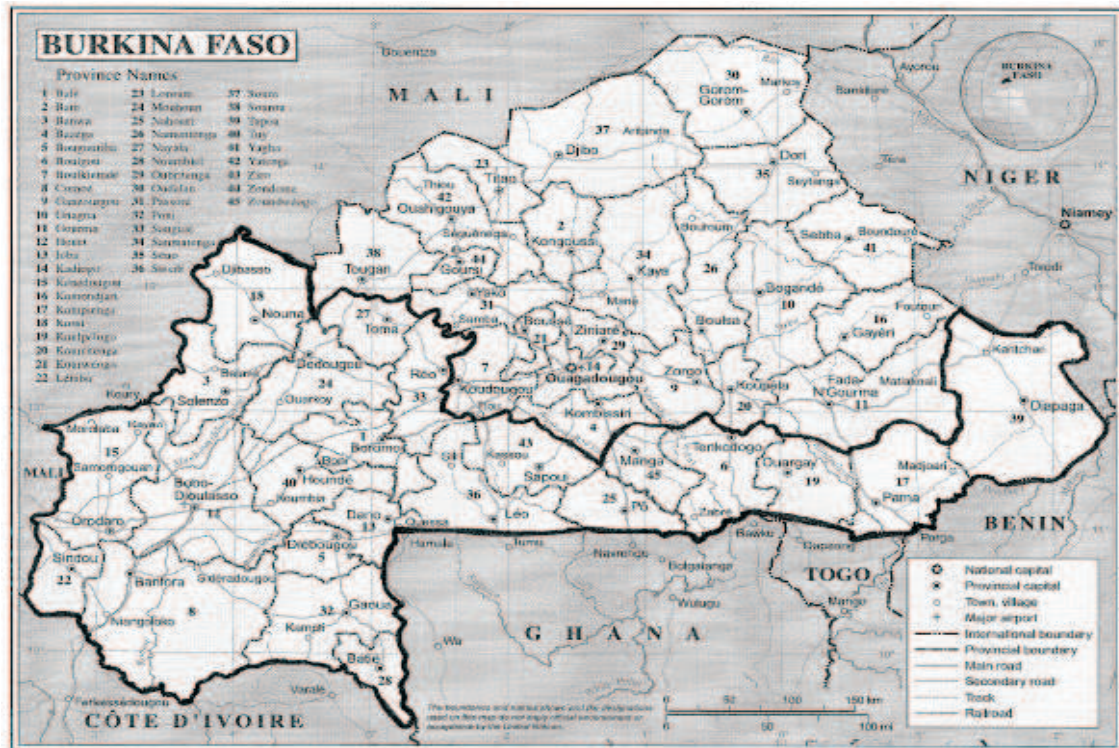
BURKINA FASO

Province Names

1 Balé
2 Bam
3 Banwa
4 Bazèga
5 Bougouriba
6 Boulgou
7 Boulkiemdé
8 Comoé
9 Ganzourgou
10 Gnagna
11 Gourma
12 Houet
13 Ioba
14 Kadiogo
15 Kénédougou
16 Komondjari
17 Kompienga
18 Kossi
19 Koulpélogo
20 Kouritenga
21 Kourwéogo
22 Léraba
23 Loroum
24 Mouhoun
25 Nahouri
26 Namentenga
27 Nayala
28 Noumbiel
29 Oubritenga
30 Oudalan
31 Passoré
32 Poni
33 Sanguié
34 Sanmatenga
35 Séno
36 Sissili
37 Soum
38 Sourou
39 Tapoa
40 Tuy
41 Yagha
42 Yatenga
43 Ziro
44 Zondoma
45 Zoundwéogo

MALI
NIGER
BENIN
TOGO
GHANA
CÔTE D'IVOIRE
MALI
BURKINA FASO

Boulenza, Ayorou, Bankilaré, Markoye, 30 Gorom-Gorom, 37 Aribinda, Djibo, 23 Titao, Dori, 35 Seytenga, Tera, Niamey, 42 Thiou, Ouahigouya, 2 Kongoussi, Gouroum, Sebba, Boundoré, 41, 38 Tougan, Séguénéga, 44 Gourcy, 34 Kaya, 26, Djibasso, 18 Nouna, Yako, 31, Bogandé, 10, Torodi, 27 Toma, Samba, Boussé, 21, Ziniaré, 29, Mané, Boulsa, Fourgour, 16 Gayéri, Kantchari, 7, Réo, 14, Koudougou, Ouagadougou, Zorgo, 9, Koupéla, Fada N'Gourma, Matiakoali, 11, 39 Diapaga, 3, Solenzo, Dédougou, 24, Béna, Ouarkoye, 33, Kombissiri, 4, 20, Tenkodogo, 6, Ouargaye, 19, Madjoari, 17, Pama, Koury, Manaba, 15, Kayan, Samorogouan, Boromo, Sili, 43, Kassou, Sapouy, Manga, 45, Orodara, Bobo-Dioulasso, 12, Bale, 40, Houndé, Koumbia, 36, Léo, 25, Pô, Zabré, Bawku, Sindou, 22, Dano, 13, Ouessa, Hamale, Tumu, Navrongo, Bolgatanga, Dapaong, Porga, Diébougou, 5, Banfora, Gaoua, 32, Kampti, Niangoloko, 8, Wa, Walugu, Mango, Batié, 28, Ferkessedougou, Varale

National capital
Provincial capital
Town, village
Major airport
International boundary
Provincial boundary
Main road
Secondary road
Track
Railroad

0 50 100 150 km
0 50 100 mi

The boundaries and names shown and the designations used on this map do not imply official endorsement or acceptance by the United Nations.